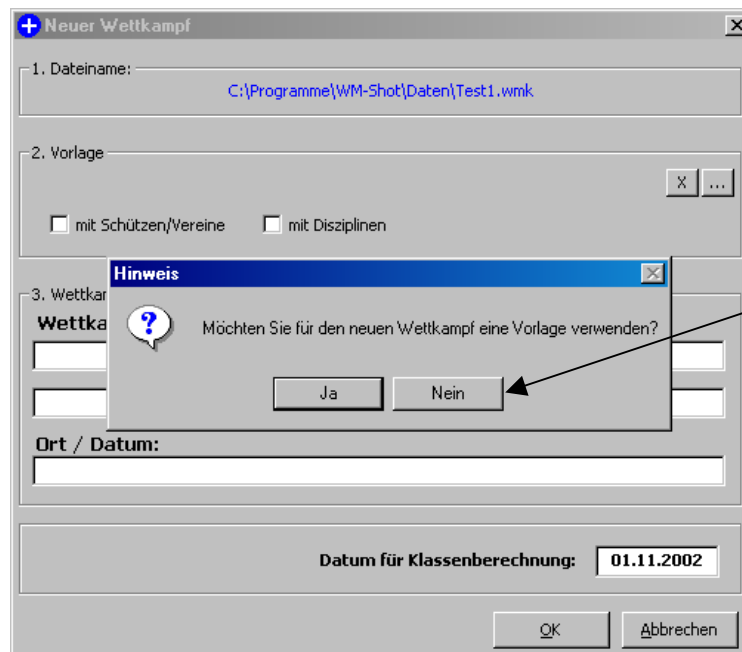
Neuer Wettkampf

1. Dateiname:
C:\Programme\WM-Shot\Daten\Test1.wmk

2. Vorlage
X ...
mit Schützen/Vereine mit Disziplinen

3. Wettka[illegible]
Wettka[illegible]

Hinweis
Möchten Sie für den neuen Wettkampf eine Vorlage verwenden?
Ja Nein

Ort / Datum:

Datum für Klassenberechnung: 01.11.2002

OK Abbrechen